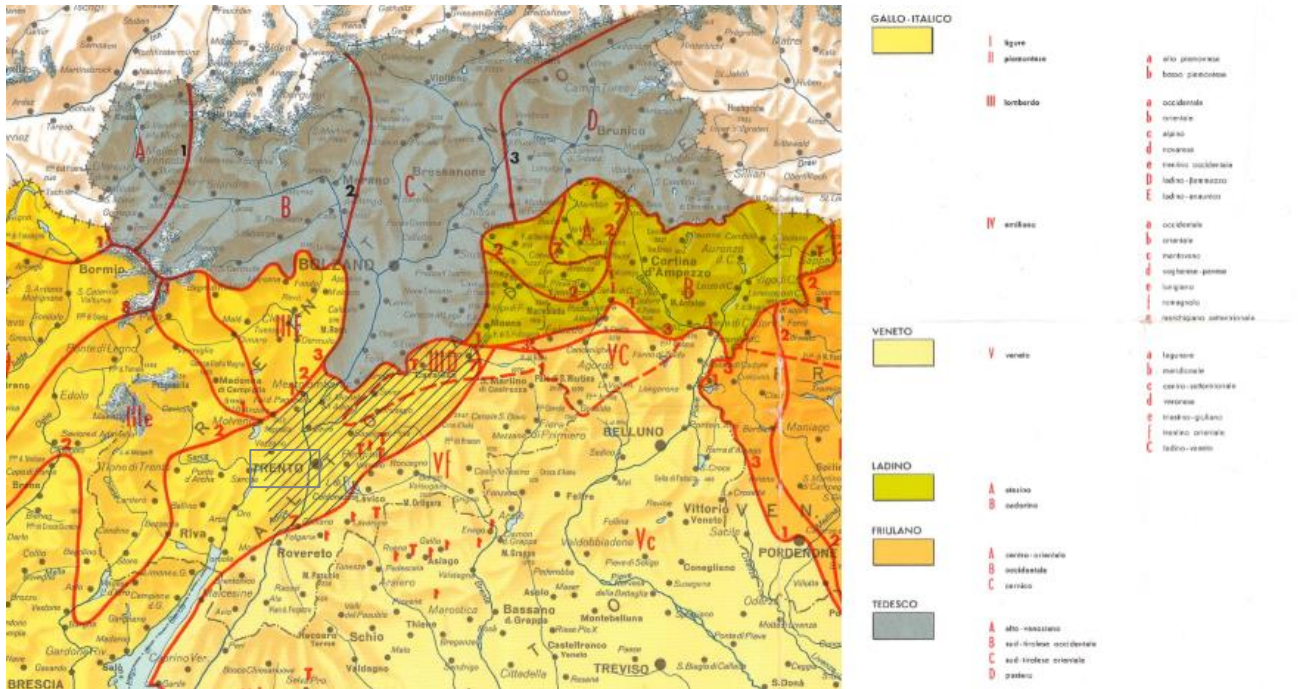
A
1
B
2
Merano
C
Bressanone
3
D
Brunico
BOLZANO
Bormio
Cortina d'Ampezzo
TRENTO
Riva
Rovereto
Schio
Asiago
Bassano d. Grappa
Feltre
BELLUNO
Vittorio Veneto
Conegliano
PORDENONE
TREVISO
Montebelluna
Castelfranco Veneto
Cittadella
BRESCIA
Salò
Edolo
Valdagno
Thiene
Marostica
Agordo
VC
Vf
Vc
IIIe
IIIf
IIID

GALLO-ITALICO
I ligure
II piemontese
a alto piemontese
b basso piemontese
III lombardo
a occidentale
b orientale
c alpino
d novarese
e trentino occidentale
D ladino-fiemmazzo
E ladino-anaunico
IV emiliano
a occidentale
b orientale
c mantovano
d vogherese-pavese
e lunigiano
f romagnolo
m marchigiano settentrionale
VENETO
V veneto
a lagunare
b meridionale
c centro-settentrionale
d veronese
e triestino-giuliano
f trentino orientale
C ladino-veneto
LADINO
A atesino
B cadorino
FRIULANO
A centro-orientale
B occidentale
C carnico
TEDESCO
A alto-venostano
B sud-tirolese occidentale
C sud-tirolese orientale
D pusteria